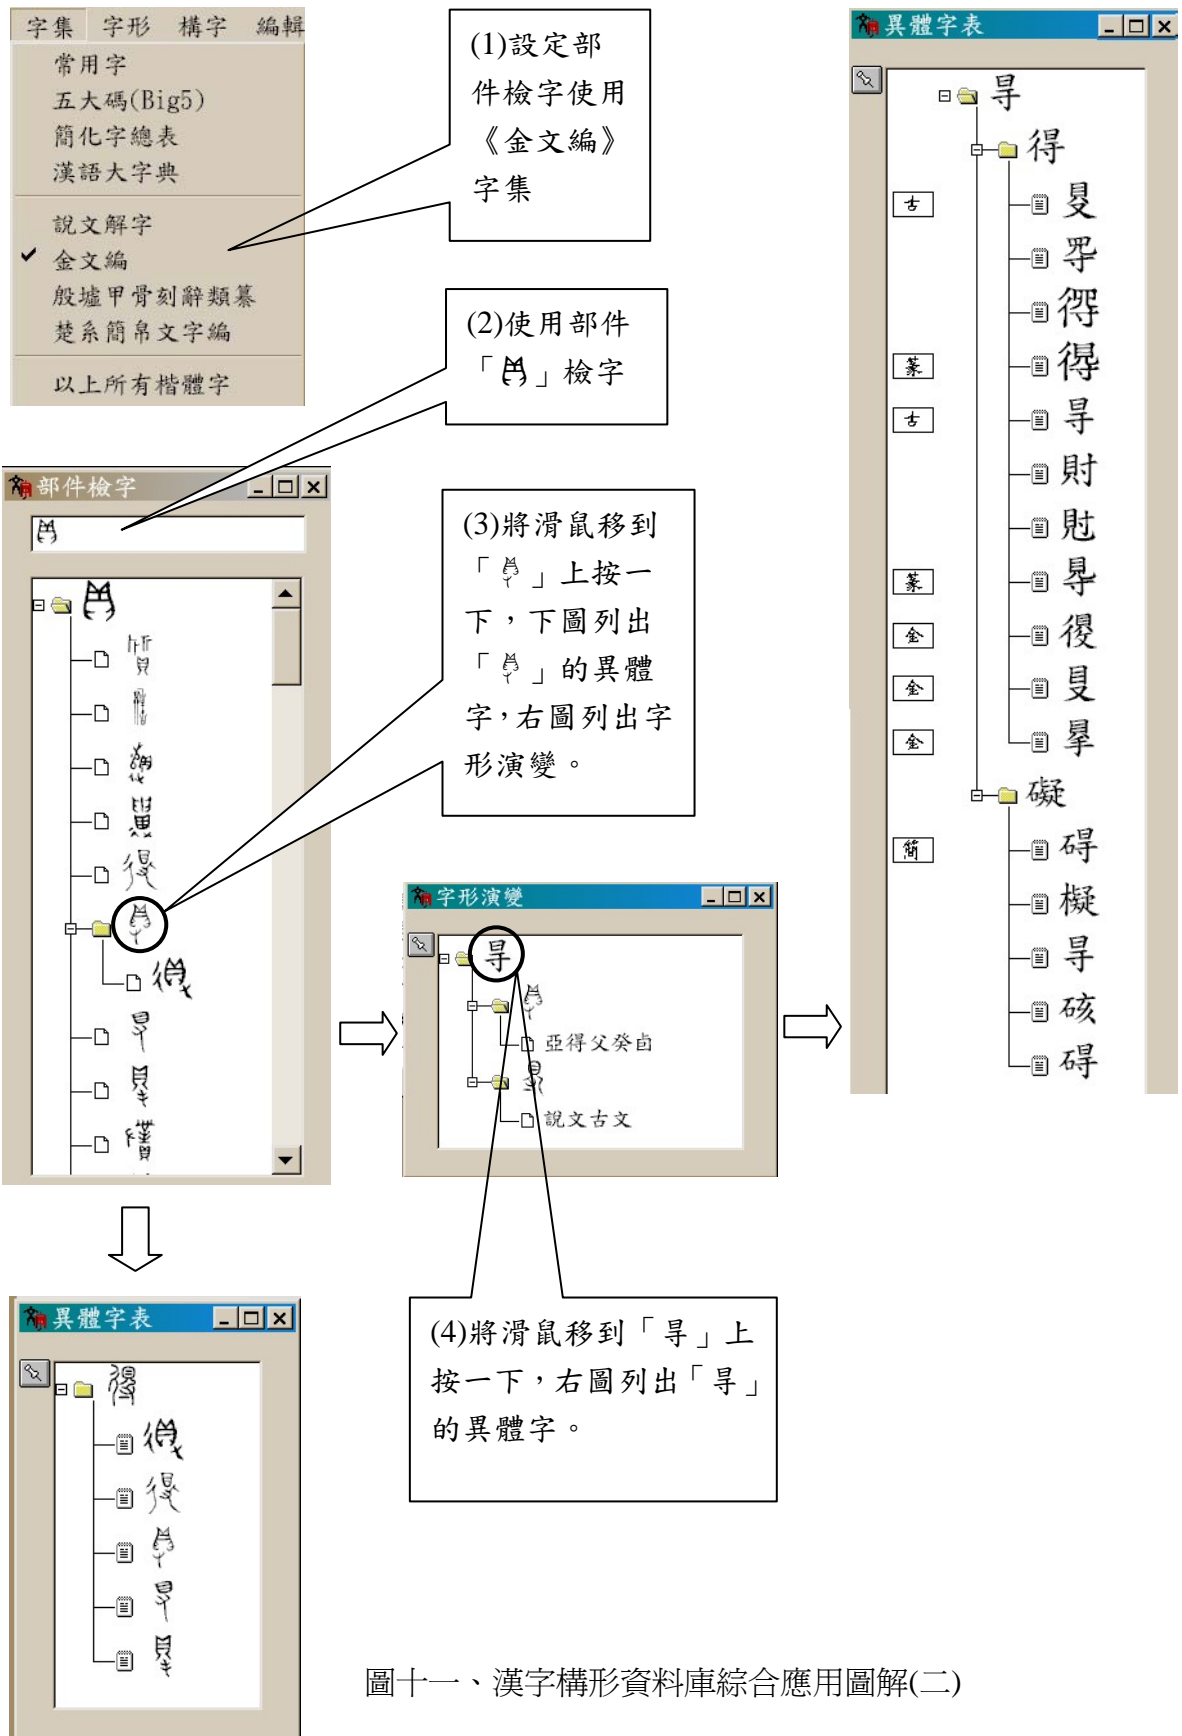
字集 字形 構字 編輯
常用字
五大碼(Big5)
簡化字總表
漢語大字典
說文解字
✔ 金文編
殷墟甲骨刻辭類纂
楚系簡帛文字編
以上所有楷體字

(1)設定部件檢字使用《金文編》字集

(2)使用部件「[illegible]」檢字

部件檢字

(3)將滑鼠移到「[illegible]」上按一下，下圖列出「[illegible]」的異體字，右圖列出字形演變。

字形演變
㝵
亞得父癸卣
說文古文

異體字表
㝵
得
古 篆 古 篆 金 金 金 簡
䙷 罸 㝵 得 㝵 財 貝 㝵 㝵 䙷 㝵
礙
碍 㝵 㝵 硋 碍

異體字表

(4)將滑鼠移到「㝵」上按一下，右圖列出「㝵」的異體字。

圖十一、漢字構形資料庫綜合應用圖解(二)